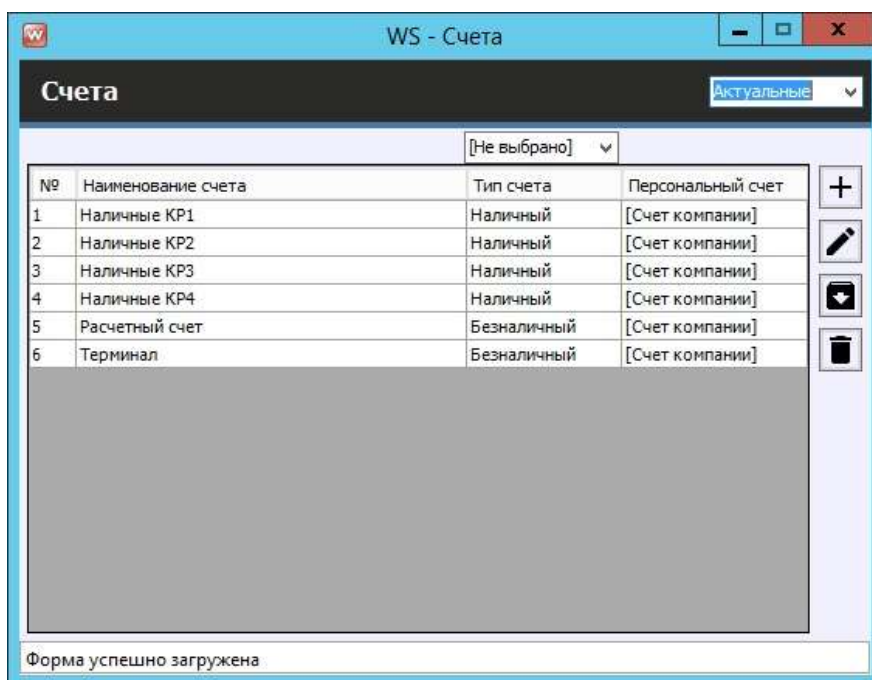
WS - Счета

Счета

Актуальные

[Не выбрано]

| № | Наименование счета | Тип счета | Персональный счет |
|---|---|---|---|
| 1 | Наличные КР1 | Наличный | [Счет компании] |
| 2 | Наличные КР2 | Наличный | [Счет компании] |
| 3 | Наличные КР3 | Наличный | [Счет компании] |
| 4 | Наличные КР4 | Наличный | [Счет компании] |
| 5 | Расчетный счет | Безналичный | [Счет компании] |
| 6 | Терминал | Безналичный | [Счет компании] |

Форма успешно загружена